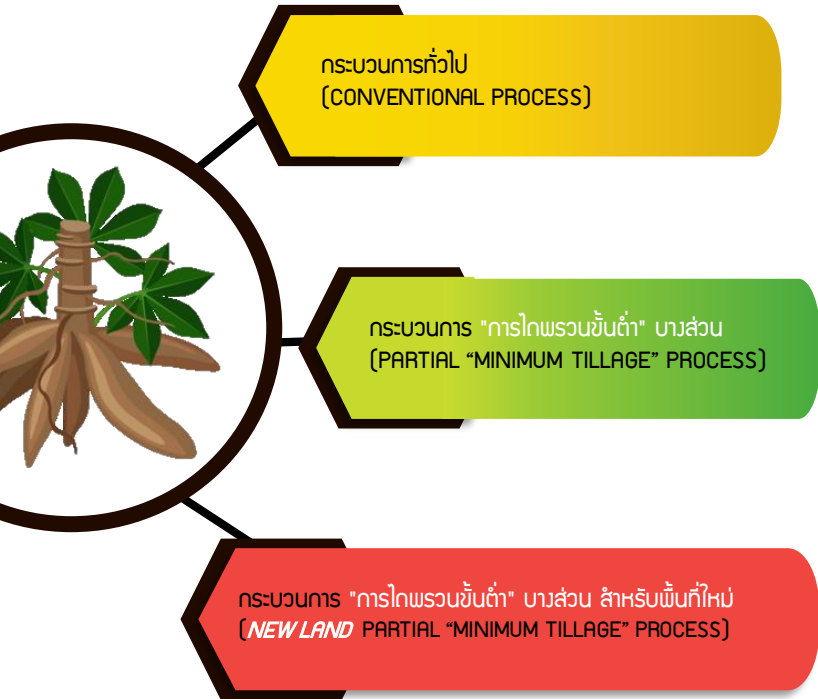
กระบวนการทั่วไป
(CONVENTIONAL PROCESS)

กระบวนการ "การไถพรวนขั้นต่ำ" บางส่วน
(PARTIAL "MINIMUM TILLAGE" PROCESS)

กระบวนการ "การไถพรวนขั้นต่ำ" บางส่วน สำหรับพื้นที่ใหม่
(NEW LAND PARTIAL "MINIMUM TILLAGE" PROCESS)